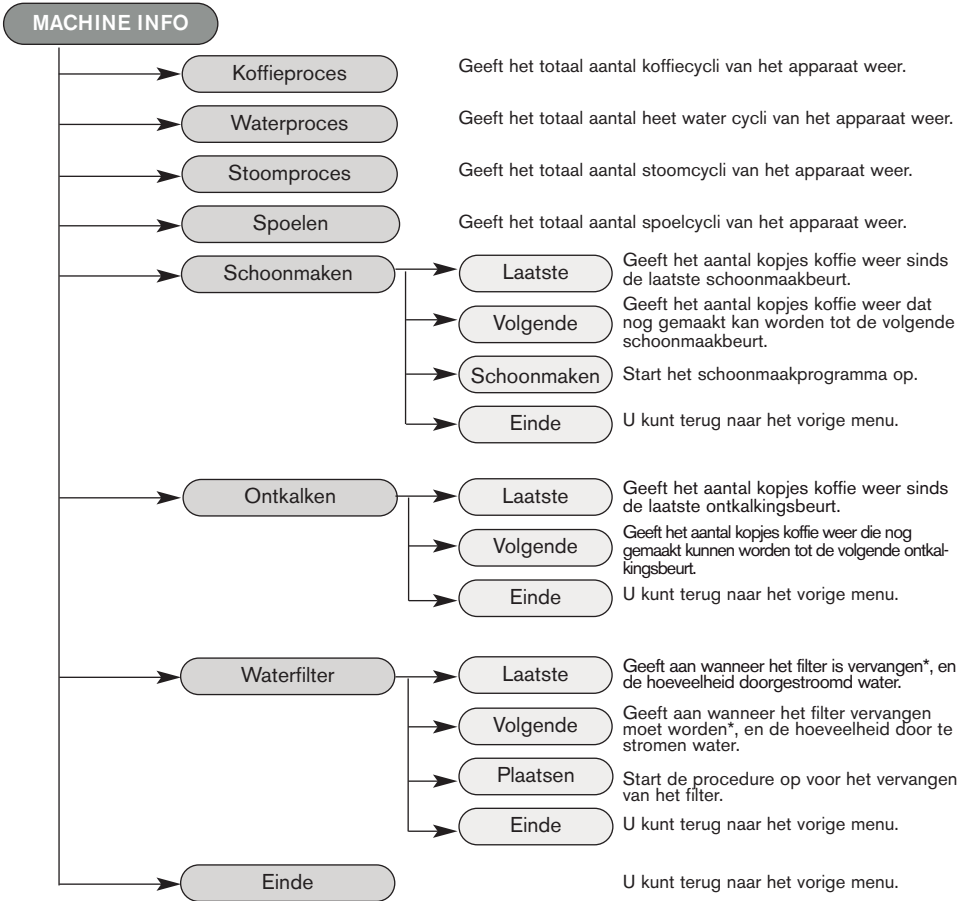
MACHINE INFO

Koffieproces
Geeft het totaal aantal koffiecycli van het apparaat weer.

Waterproces
Geeft het totaal aantal heet water cycli van het apparaat weer.

Stoomproces
Geeft het totaal aantal stoomcycli van het apparaat weer.

Spoelen
Geeft het totaal aantal spoelcycli van het apparaat weer.

Schoonmaken

Laatste
Geeft het aantal kopjes koffie weer sinds de laatste schoonmaakbeurt.

Volgende
Geeft het aantal kopjes koffie weer dat nog gemaakt kan worden tot de volgende schoonmaakbeurt.

Schoonmaken
Start het schoonmaakprogramma op.

Einde
U kunt terug naar het vorige menu.

Ontkalken

Laatste
Geeft het aantal kopjes koffie weer sinds de laatste ontkalkingsbeurt.

Volgende
Geeft het aantal kopjes koffie weer die nog gemaakt kunnen worden tot de volgende ontkalkingsbeurt.

Einde
U kunt terug naar het vorige menu.

Waterfilter

Laatste
Geeft aan wanneer het filter is vervangen*, en de hoeveelheid doorgestroomd water.

Volgende
Geeft aan wanneer het filter vervangen moet worden*, en de hoeveelheid door te stromen water.

Plaatsen
Start de procedure op voor het vervangen van het filter.

Einde
U kunt terug naar het vorige menu.

Einde
U kunt terug naar het vorige menu.